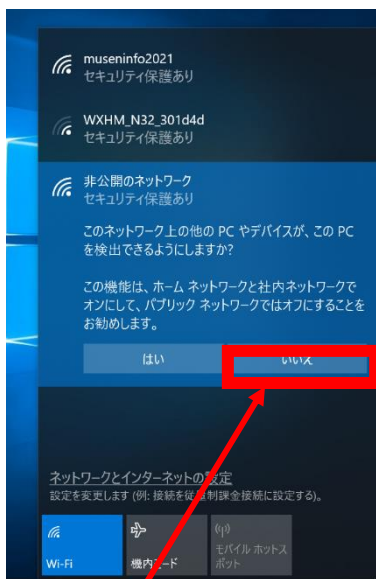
museninfo2021
セキュリティ保護あり

WXHM_N32_301d4d
セキュリティ保護あり

非公開のネットワーク
セキュリティ保護あり

このネットワーク上の他の PC やデバイスが、この PC を検出できるようにしますか?

この機能は、ホーム ネットワークと社内ネットワークでオンにして、パブリック ネットワークではオフにすることをお勧めします。

はい

いいえ

ネットワークとインターネットの設定
設定を変更します (例: 接続を従量制課金接続に設定する)。

Wi-Fi

機内モード

モバイル ホットスポット